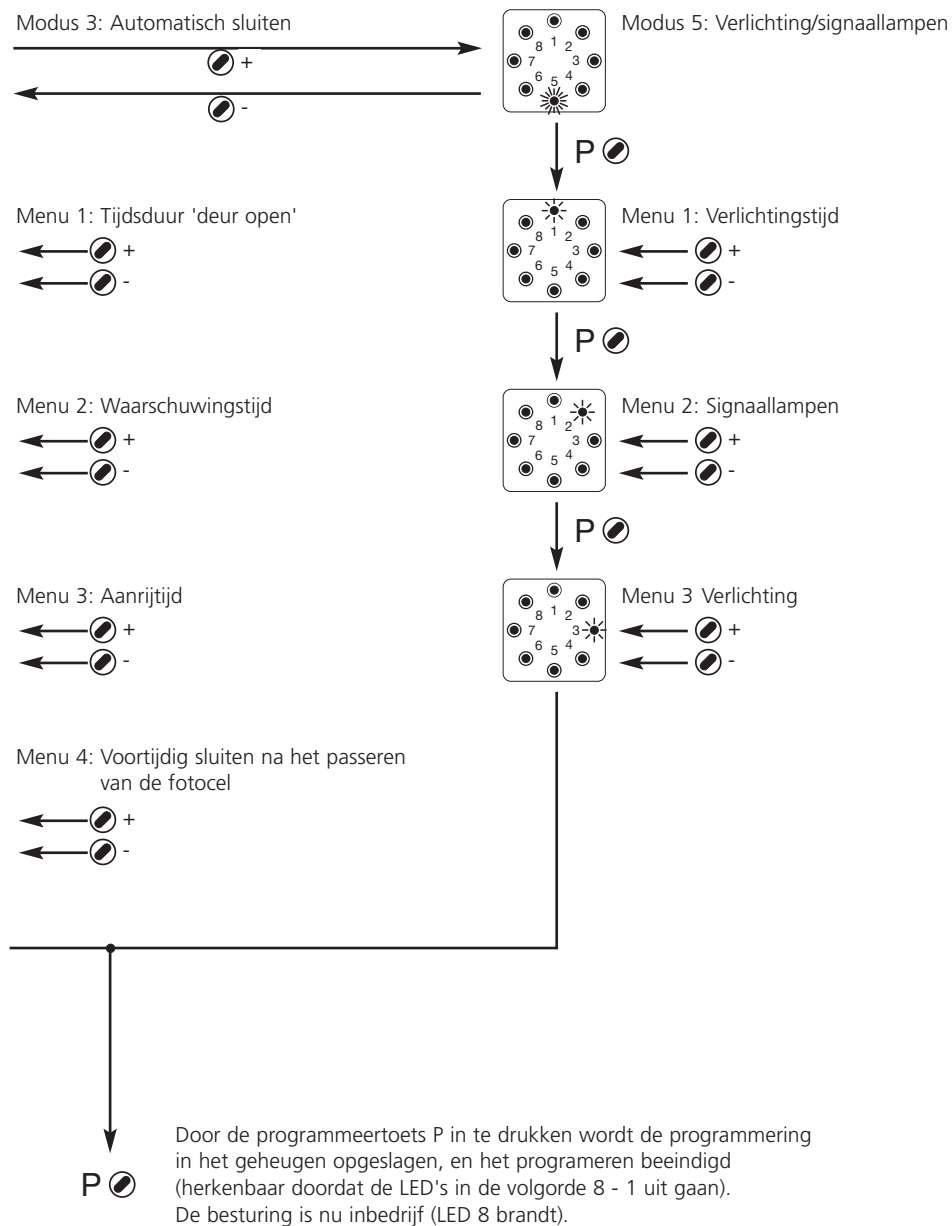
Modus 3: Automatisch sluiten

+

-

8 1 2
7 3
6 5 4

Modus 5: Verlichting/signaallampen

P

Menu 1: Tijdsduur 'deur open'

+

-

8 1 2
7 3
6 5 4

Menu 1: Verlichtingstijd

+

-

P

Menu 2: Waarschuwingstijd

+

-

8 1 2
7 3
6 5 4

Menu 2: Signaallampen

+

-

P

Menu 3: Aanrijtijd

+

-

8 1 2
7 3
6 5 4

Menu 3 Verlichting

+

-

Menu 4: Voortijdig sluiten na het passeren van de fotocel

+

-

P

Door de programmeertoets P in te drukken wordt de programmering in het geheugen opgeslagen, en het programeren beeindigd (herkenbaar doordat de LED's in de volgorde 8 - 1 uit gaan).
De besturing is nu inbedrijf (LED 8 brandt).